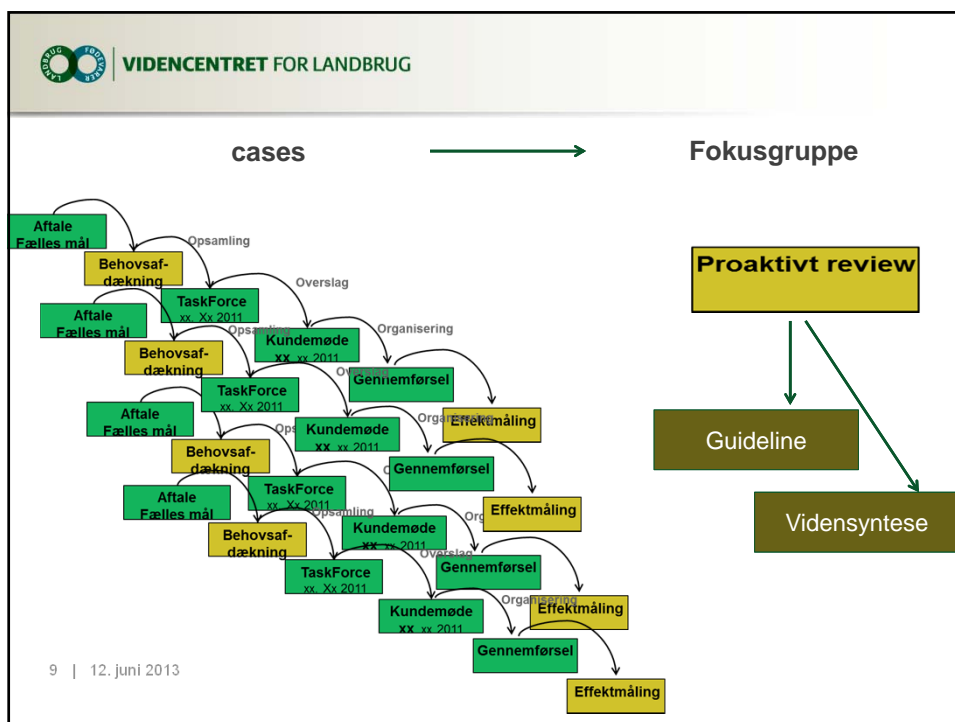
LANDBRUG FØDEVARER | VIDENCENTRET FOR LANDBRUG

cases

Fokusgruppe

Aftale
Fælles mål

Opsamling

Behovsaf-
dækning

Overslag

TaskForce
xx. Xx 2011

Aftale
Fælles mål

Opsamling

Kundemøde
xx. xx 2011

Organisering

Behovsaf-
dækning

Overslag

Gennemførsel

TaskForce
xx. Xx 2011

Aftale
Fælles mål

Organisering

Effektmåling

Opsamling

Kundemøde
xx. xx 2011

Behovsaf-
dækning

Gennemførsel

TaskForce
xx. Xx 2011

Aftale
Fælles mål

Effektmåling

Opsamling

Kundemøde
xx. xx 2011

Behovsaf-
dækning

Overslag

Gennemførsel

TaskForce
xx. Xx 2011

Organisering

Effektmåling

Kundemøde
xx. xx 2011

Gennemførsel

Effektmåling

Proaktivt review

Guideline

Vidensyntese

9 | 12. juni 2013